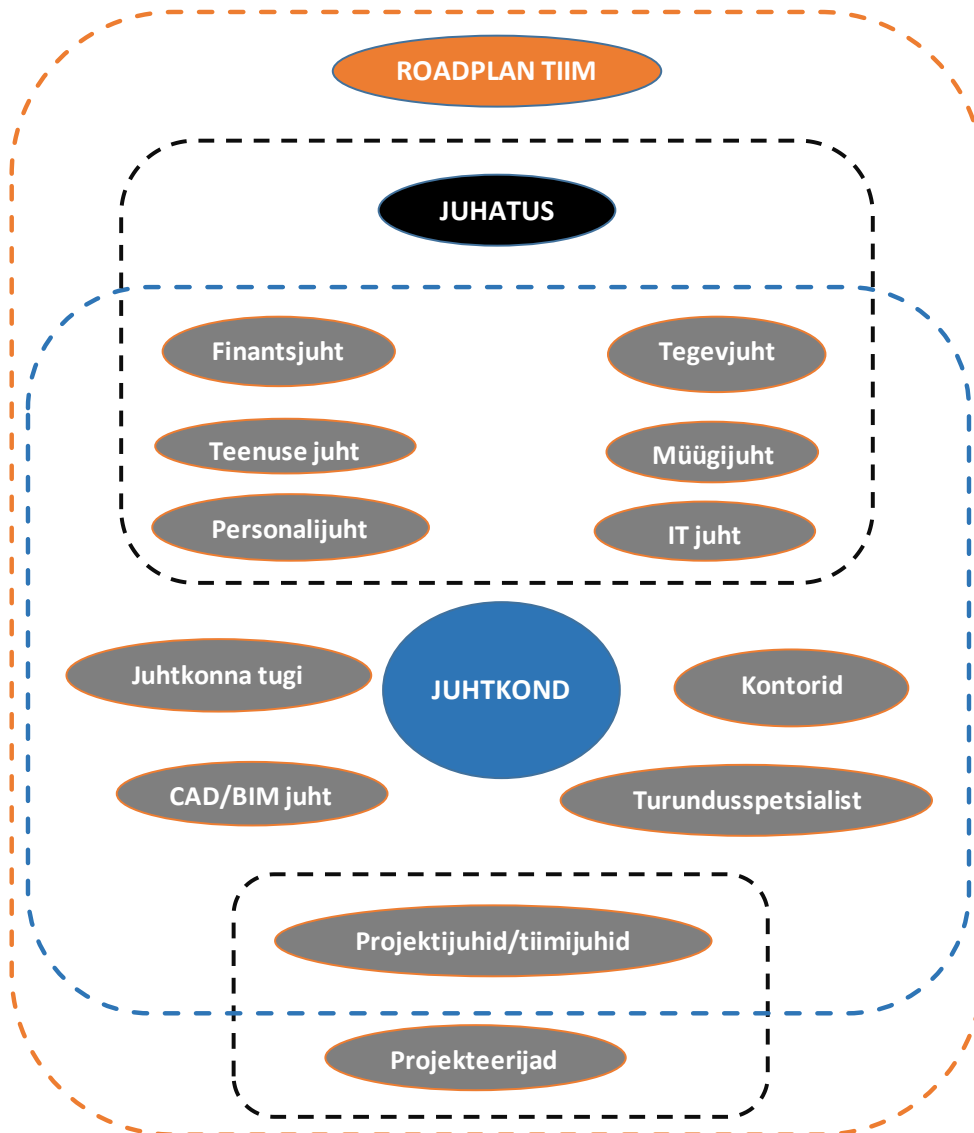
ROADPLAN TIIM

JUHATUS

Finantsjuht

Tegevjuht

Teenuse juht

Müügijuht

Personalijuht

IT juht

Juhtkonna tugi

JUHTKOND

Kontorid

CAD/BIM juht

Turundusspetsialist

Projektijuhid/tiimijuhid

Projekteerijad